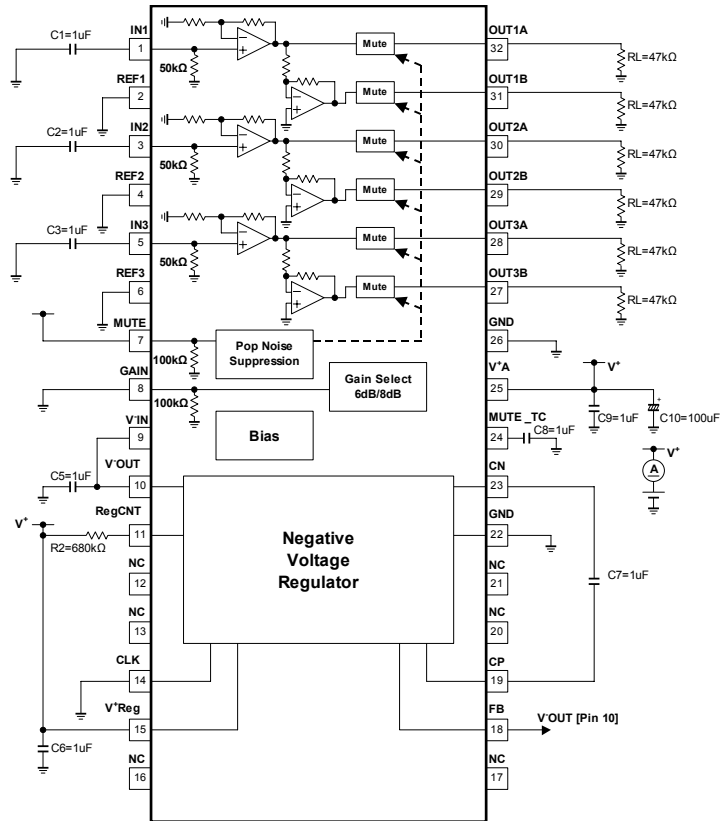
C1=1uF
IN1
1
50kΩ
REF1
2
C2=1uF
IN2
3
50kΩ
REF2
4
C3=1uF
IN3
5
50kΩ
REF3
6
MUTE
7
100kΩ
GAIN
8
100kΩ
$V^{-}IN$
9
C5=1uF
$V^{-}OUT$
10
$V^{+}$
RegCNT
11
R2=680kΩ
NC
12
NC
13
CLK
14
$V^{+}Reg$
15
C6=1uF
NC
16
Mute
Mute
Mute
Mute
Mute
Mute
Pop Noise Suppression
Gain Select 6dB/8dB
Bias
Negative Voltage Regulator
OUT1A
32
RL=47kΩ
OUT1B
31
RL=47kΩ
OUT2A
30
RL=47kΩ
OUT2B
29
RL=47kΩ
OUT3A
28
RL=47kΩ
OUT3B
27
RL=47kΩ
GND
26
$V^{+}A$
25
$V^{+}$
C9=1uF
C10=100uF
MUTE _TC
24
C8=1uF
$V^{+}$
A
CN
23
GND
22
NC
21
C7=1uF
NC
20
CP
19
FB
18
$V^{-}OUT$ [Pin 10]
NC
17